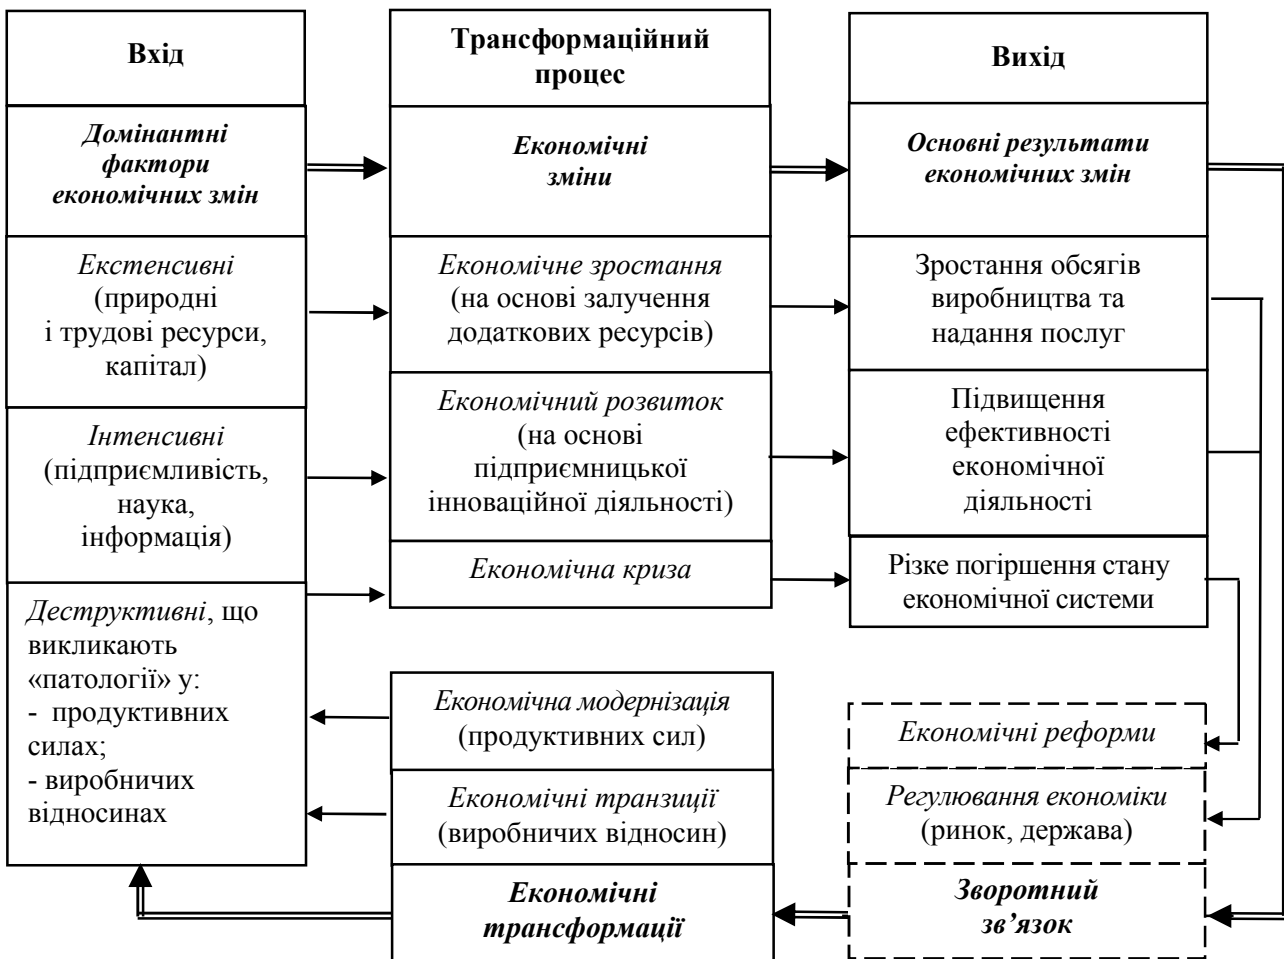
Вхід

Домінантні фактори економічних змін

Екстенсивні (природні і трудові ресурси, капітал)

Інтенсивні (підприємливість, наука, інформація)

Деструктивні, що викликають «патології» у:
- продуктивних силах;
- виробничих відносинах

Трансформаційний процес

Економічні зміни

Економічне зростання (на основі залучення додаткових ресурсів)

Економічний розвиток (на основі підприємницької інноваційної діяльності)

Економічна криза

Вихід

Основні результати економічних змін

Зростання обсягів виробництва та надання послуг

Підвищення ефективності економічної діяльності

Різке погіршення стану економічної системи

Економічна модернізація (продуктивних сил)

Економічні транзиції (виробничих відносин)

Економічні трансформації

Економічні реформи

Регулювання економіки (ринок, держава)

Зворотний зв’язок